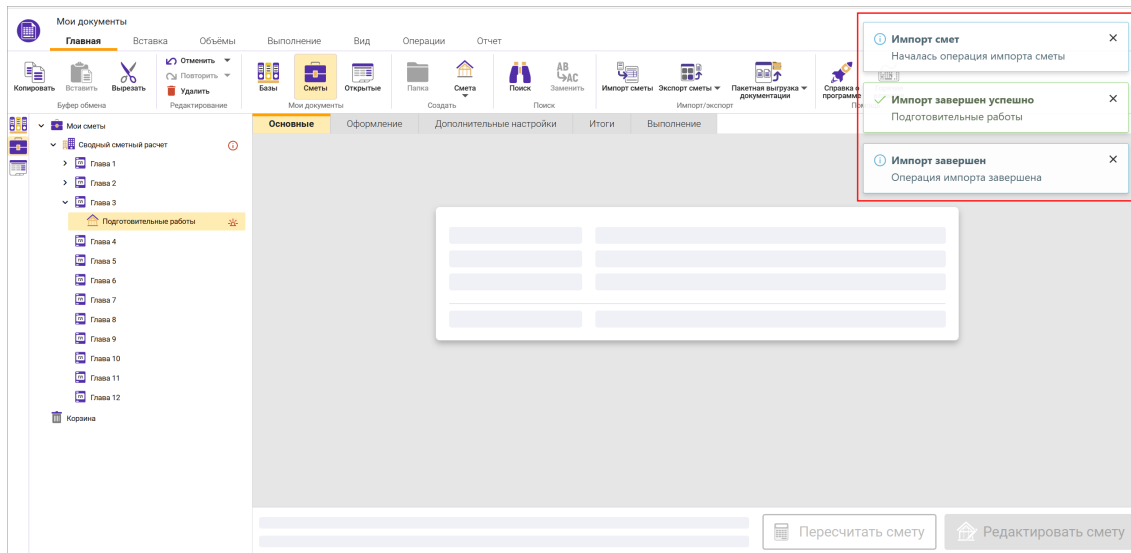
Мои документы

Главная Вставка Объёмы Выполнение Вид Операции Отчет

Копировать Вставить Вырезать
Буфер обмена

Отменить Повторить Удалить
Редактирование

Базы Сметы Открытые
Мои документы

Папка Смета
Создать

Поиск Заменить
Поиск

Импорт сметы Экспорт сметы Пакетная выгрузка документации
Импорт/экспорт

Справка о программе

Импорт смет
Началась операция импорта сметы

Импорт завершен успешно
Подготовительные работы

Импорт завершен
Операция импорта завершена

Мои сметы
Сводный сметный расчет
Глава 1
Глава 2
Глава 3
Подготовительные работы
Глава 4
Глава 5
Глава 6
Глава 7
Глава 8
Глава 9
Глава 10
Глава 11
Глава 12
Корзина

Основные Оформление Дополнительные настройки Итоги Выполнение

Пересчитать смету Редактировать смету